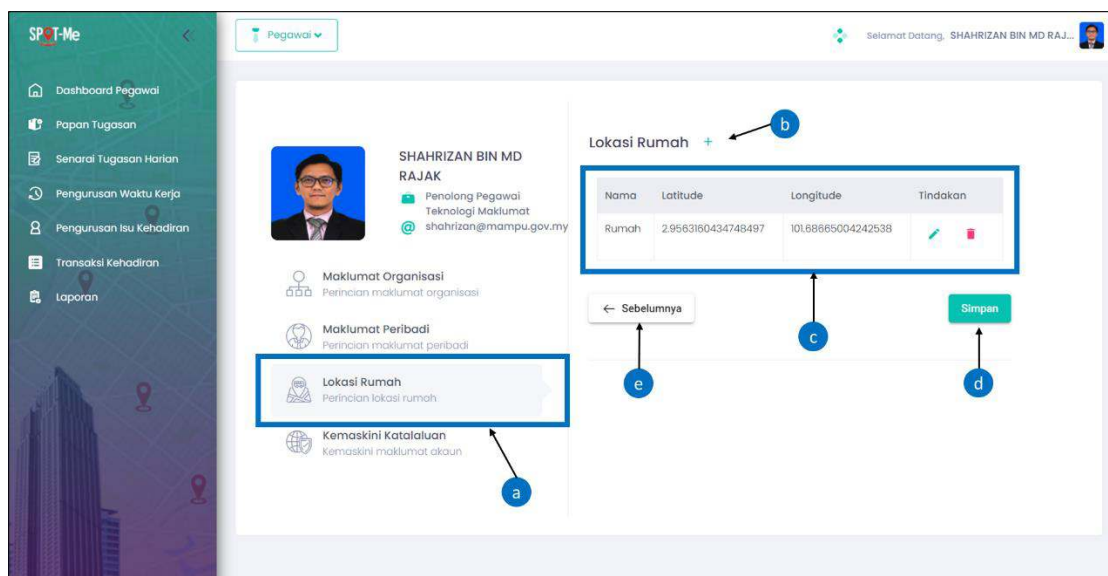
SPOT-Me

Dashboard Pegawai
Papan Tugasan
Senarai Tugasan Harian
Pengurusan Waktu Kerja
Pengurusan Isu Kehadiran
Transaksi Kehadiran
Laporan

Pegawai

Selamat Datang, SHAHRIZAN BIN MD RAJ...

SHAHRIZAN BIN MD RAJAK
Penolong Pegawai Teknologi Maklumat
shahrizan@mampu.gov.my

Maklumat Organisasi
Perincian maklumat organisasi

Maklumat Peribadi
Perincian maklumat peribadi

Lokasi Rumah
Perincian lokasi rumah

Kemaskini Katalaluan
Kemaskini maklumat akaun

Lokasi Rumah +

| Nama | Latitude | Longitude | Tindakan |
|---|---|---|---|
| Rumah | 2.9563160434748497 | 101.68665004242538 | |

← Sebelumnya

Simpan

a
b
c
d
e